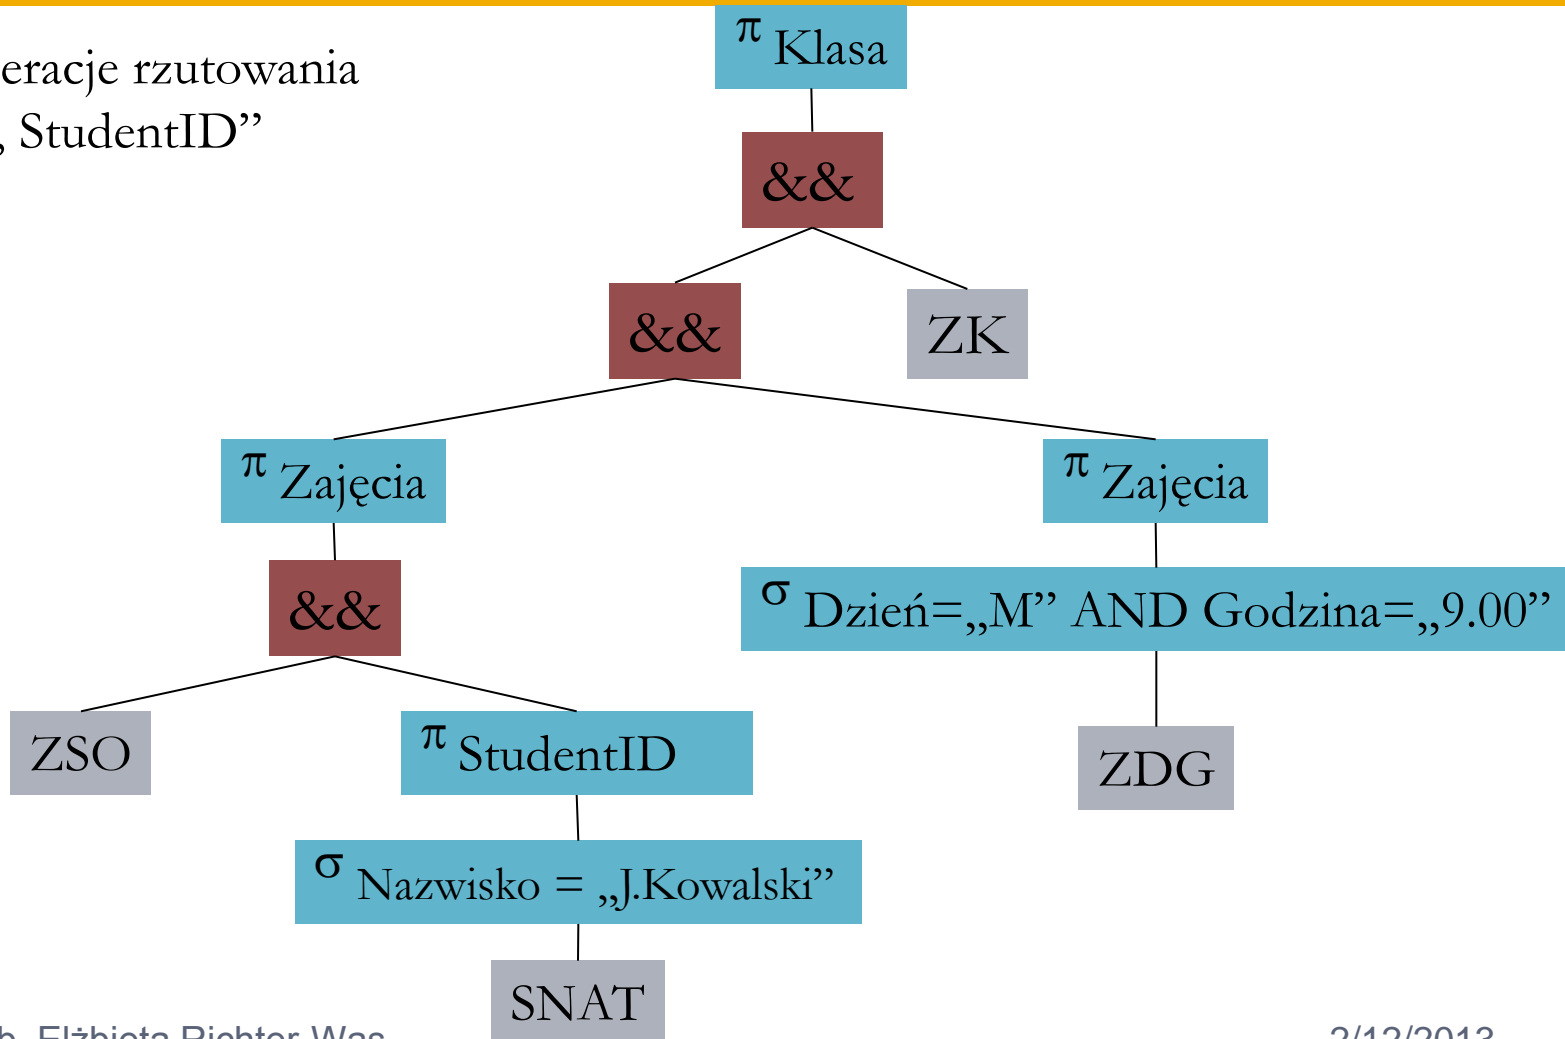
eracje rzutowania
, StudentID”

$\pi$ Klasa

&&

&&

ZK

$\pi$ Zajęcia

$\pi$ Zajęcia

&&

$\sigma$ Dzień=„M” AND Godzina=„9.00”

ZSO

$\pi$ StudentID

ZDG

$\sigma$ Nazwisko = „J.Kowalski”

SNAT

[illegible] Elżbieta Richter-Was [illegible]

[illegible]